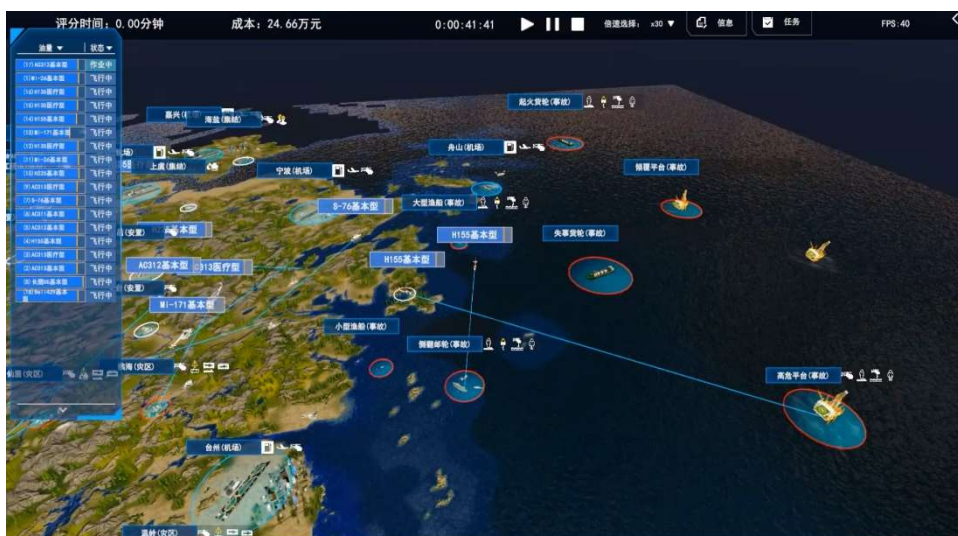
评分时间：0.00分钟　成本：24.66万元　0:00:41:41　倍速选择：x30　信息　任务　FPS:40

| 油量 | 状态 |
|---|---|
| (17)AC313基本型 | 作业中 |
| (1)Mi-26基本型 | 飞行中 |
| (16)H155医疗型 | 飞行中 |
| (15)H155基本型 | 飞行中 |
| (14)H155基本型 | 飞行中 |
| (13)Mi-171基本型 | 飞行中 |
| (12)H155医疗型 | 飞行中 |
| (11)Mi-26基本型 | 飞行中 |
| (10)H155基本型 | 飞行中 |
| (9)AC313基本型 | 飞行中 |
| (7)S-76基本型 | 飞行中 |
| (6)AC311基本型 | 飞行中 |
| (5)AC312基本型 | 飞行中 |
| (4)H155基本型 | 飞行中 |
| (3)AC313基本型 | 飞行中 |
| (2)AC313基本型 | 飞行中 |
| (8)卡莫夫基本型 | 飞行中 |
| (18)Mi-171基本型 | 飞行中 |

嘉兴(机场)　海盐(集结)　起火货轮(事故)　舟山(机场)　上虞(集结)　宁波(机场)　倾覆平台(事故)　S-76基本型　大型渔船(事故)　H155基本型　失事货轮(事故)　(安置)　基本型　AC312基本型　313医疗型　H155基本型　(安置)　Mi-171基本型　小型渔船(事故)　侧翻邮轮(事故)　高危平台(事故)　(灾区)　临海(灾区)　台州(机场)　温岭(灾区)